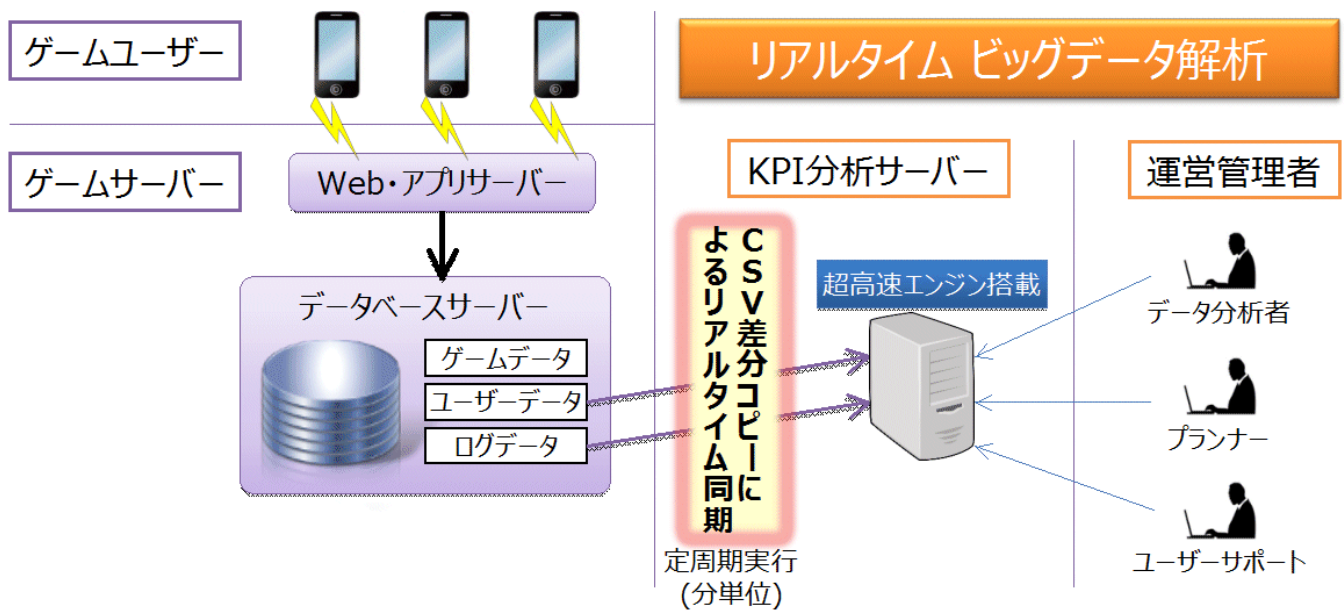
ゲームユーザー

リアルタイム ビッグデータ解析

ゲームサーバー

Web・アプリサーバー

KPI分析サーバー

運営管理者

CSV差分コピーによるリアルタイム同期

超高速エンジン搭載

データベースサーバー

ゲームデータ

ユーザーデータ

ログデータ

データ分析者

プランナー

ユーザーサポート

定周期実行
(分単位)